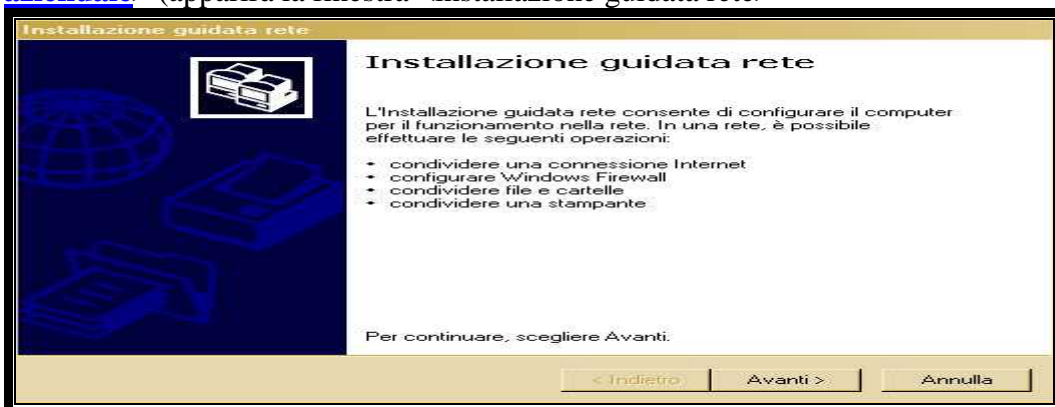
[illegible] (apparirà la finestra "Installazione guidata rete"

Installazione guidata rete

Installazione guidata rete

L'Installazione guidata rete consente di configurare il computer per il funzionamento nella rete. In una rete, è possibile effettuare le seguenti operazioni:

• condividere una connessione Internet
• configurare Windows Firewall
• condividere file e cartelle
• condividere una stampante

Per continuare, scegliere Avanti.

< Indietro | Avanti > | Annulla